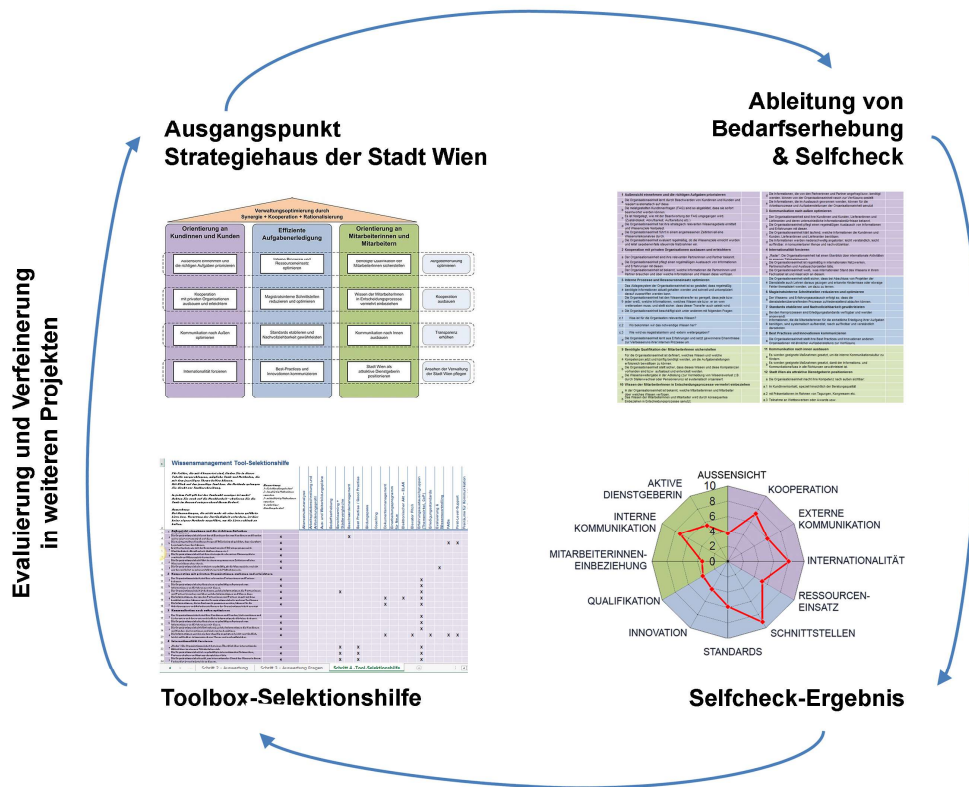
Ausgangspunkt
Strategiehaus der Stadt Wien

Ableitung von
Bedarfserhebung
& Selfcheck

Evaluierung und Verfeinerung
in weiteren Projekten

Verwaltungsoptimierung durch
Synergie • Kooperation • Rationalisierung

Orientierung an KundInnen und Kunden

Effiziente Aufgabenerledigung

Orientierung an MitarbeiterInnen und Mitarbeitern

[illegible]

Wissensmanagement Tool-Selektionshilfe

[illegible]

AUSSENSICHT
KOOPERATION
EXTERNE KOMMUNIKATION
INTERNATIONALITÄT
RESSOURCEN-EINSATZ
SCHNITTSTELLEN
STANDARDS
INNOVATION
QUALIFIKATION
MITARBEITERINNEN-EINBEZIEHUNG
INTERNE KOMMUNIKATION
AKTIVE DIENSTGEBERIN
10
8
6
4
2
0

Toolbox-Selektionshilfe

Selfcheck-Ergebnis